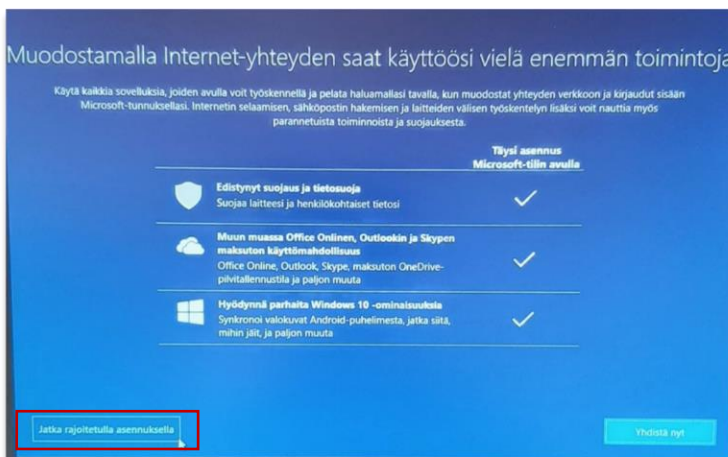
Muodostamalla Internet-yhteyden saat käyttöösi vielä enemmän toimintoja

Käytä kaikkia sovelluksia, joiden avulla voit työskennellä ja pelata haluamallasi tavalla, kun muodostat yhteyden verkkoon ja kirjaudut sisään Microsoft-tunnuksellasi. Internetin selaamisen, sähköpostin hakemisen ja laitteiden välisen työskentelyn lisäksi voit nauttia myös parannetuista toiminnoista ja suojauksesta.

| | Täysi asennus Microsoft-tilin avulla |
|---|---|
| **Edistynyt suojaus ja tietosuoja** Suojaa laitteesi ja henkilökohtaiset tietosi | ✓ |
| **Muun muassa Office Onlinen, Outlookin ja Skypen maksuton käyttömahdollisuus** Office Online, Outlook, Skype, maksuton OneDrive-päivitallennustila ja paljon muuta | ✓ |
| **Hyödynnä parhaita Windows 10 -ominaisuuksia** Synkronoi valokuvat Android-puhelimesta, jatka siitä, mihin jäit, ja paljon muuta | ✓ |

Jatka rajoitetulla asennuksella

Yhdistä nyt